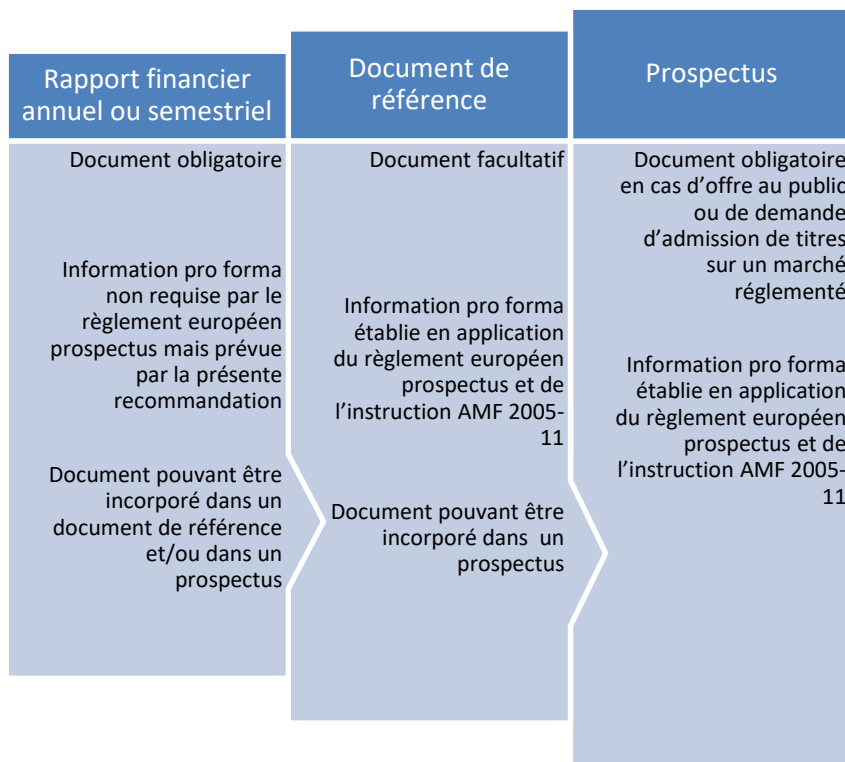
Rapport financier annuel ou semestriel

Document obligatoire

Information pro forma non requise par le règlement européen prospectus mais prévue par la présente recommandation

Document pouvant être incorporé dans un document de référence et/ou dans un prospectus

Document de référence

Document facultatif

Information pro forma établie en application du règlement européen prospectus et de l'instruction AMF 2005-11

Document pouvant être incorporé dans un prospectus

Prospectus

Document obligatoire en cas d'offre au public ou de demande d'admission de titres sur un marché réglementé

Information pro forma établie en application du règlement européen prospectus et de l'instruction AMF 2005-11